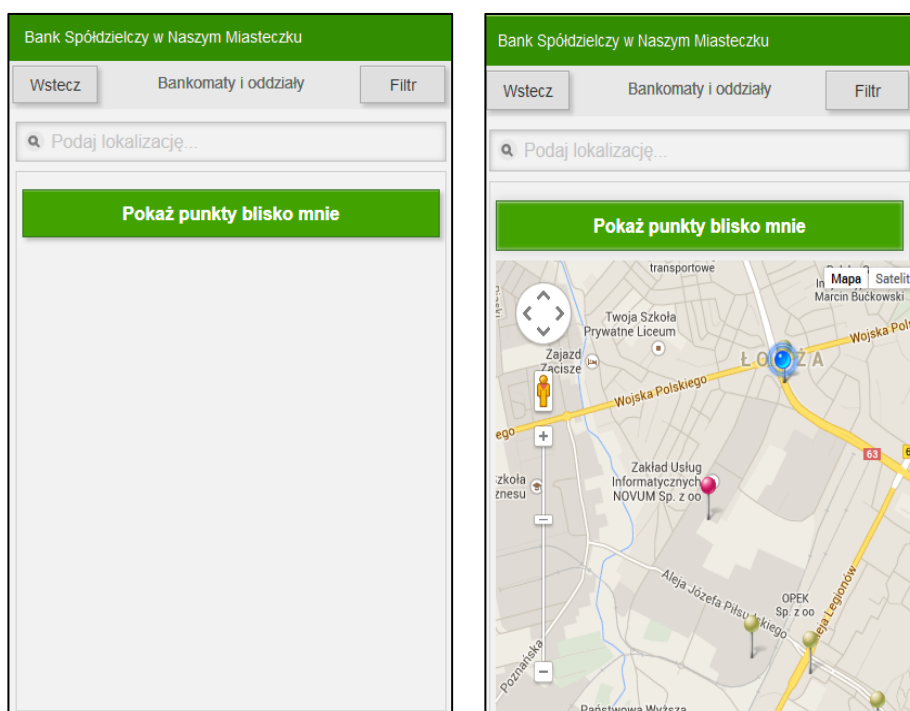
Bank Spółdzielczy w Naszym Miasteczku

Wstecz

Bankomaty i oddziały

Filtr

Podaj lokalizację...

Pokaż punkty blisko mnie

Bank Spółdzielczy w Naszym Miasteczku

Wstecz

Bankomaty i oddziały

Filtr

Podaj lokalizację...

Pokaż punkty blisko mnie

transportowe

Mapa

Satelit

Marcin Bućkowski

Twoja Szkoła Prywatne Liceum

Zajazd Zacisze

Wojska Polskiego

Wojska Pol

ŁOMŻA

ego

Zakład Usług Informatycznych NOVUM Sp. z oo

63

Szkoła znesu

Aleja Józefa Piłsudskiego

OPEK Sp. z oo

Aleja Legionów

Poznańska

Państwowa Wyższa